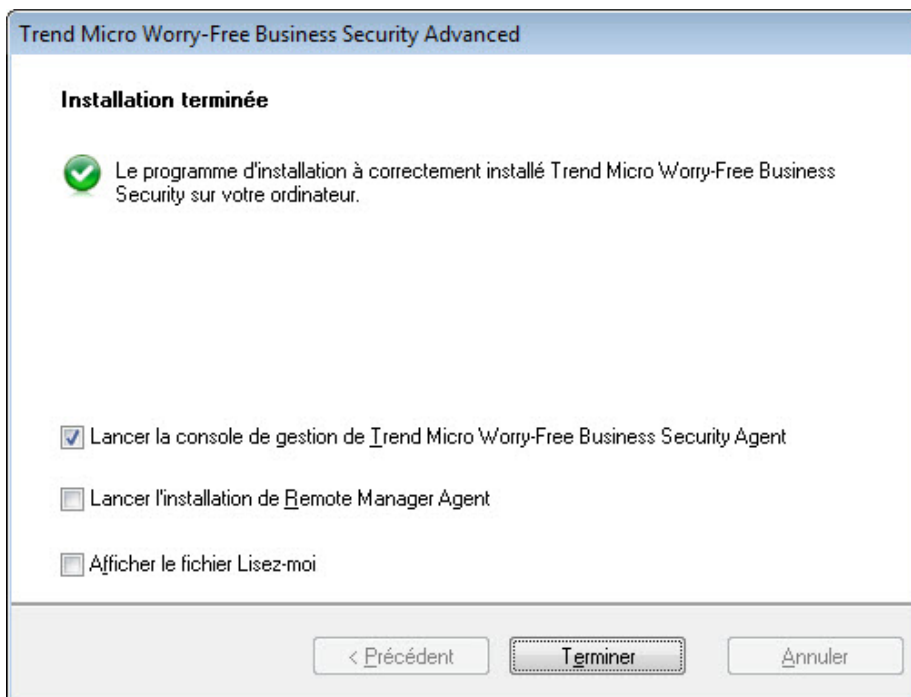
Trend Micro Worry-Free Business Security Advanced

Installation terminée

Le programme d'installation à correctement installé Trend Micro Worry-Free Business Security sur votre ordinateur.

Lancer la console de gestion de Trend Micro Worry-Free Business Security Agent

Lancer l'installation de Remote Manager Agent

Afficher le fichier Lisez-moi

< Précédent

Terminer

Annuler